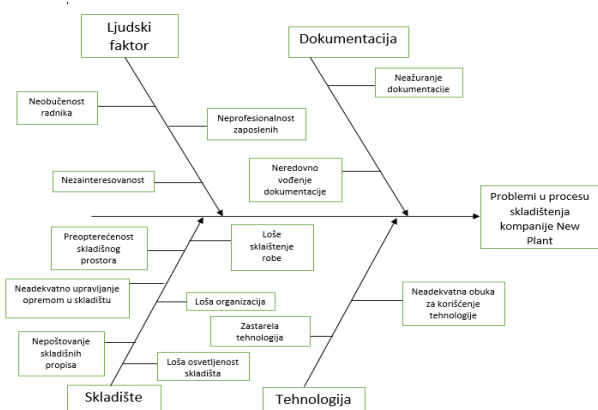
Ljudski faktor

Dokumentacija

Neažuranje dokumentacije

Neobučenost radnika

Neprofesionalnost zaposlenih

Neredovno vođenje dokumentacije

Nezainteresovanost

Problemi u procesu skladištenja kompanije New Plant

Preopterećenost skladišnog prostora

Loše sklaištenje robe

Neadekvatno upravljanje opremom u skladištu

Loša organizacija

Neadekvatna obuka za korišćenje tehnologije

Zastarela tehnologija

Nepoštovanje skladišnih propisa

Loša osvetljenost skladišta

Skladište

Tehnologija